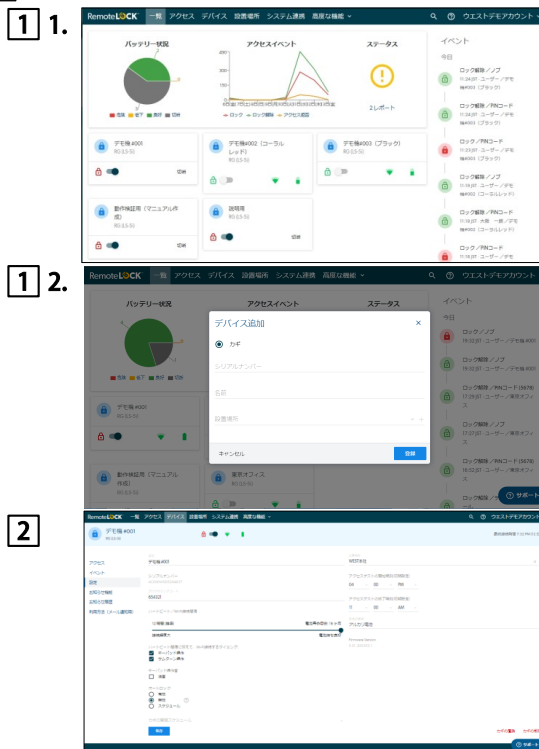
1 1.

RemoteLOCK 一覧 アクセス デバイス 設置場所 システム連携 高度な機能

ウエストデモアカウント

バッテリー状況

アクセスイベント

ステータス

2レポート

イベント

今日

ロック解除／ノブ

ロック解除／PINコード

ロック／PINコード

ロック解除／ノブ

ロック解除／PINコード

ロック／PINコード

デモ機 #001

デモ機 #002（コーラルレッド）

デモ機 #003（ブラック）

動作検証用（マニュアル作成）

説明用

1 2.

RemoteLOCK 一覧 アクセス デバイス 設置場所 システム連携 高度な機能

ウエストデモアカウント

バッテリー状況

アクセスイベント

ステータス

イベント

デバイス追加

カギ

シリアルナンバー

名前

設置場所

キャンセル

登録

ロック／ノブ

ロック解除／ノブ

ロック解除／PINコード

ロック解除／ノブ

ロック解除／PINコード

デモ機 #001

動作検証用（マニュアル作成）

東京オフィス

サポート

2

RemoteLOCK 一覧 アクセス デバイス 設置場所 システム連携 高度な機能

ウエストデモアカウント

デモ機 #001

アクセス

イベント

設定

自動ロック機能

その他の機能

有効化されている機能

デモ機 #001

保存

サポート